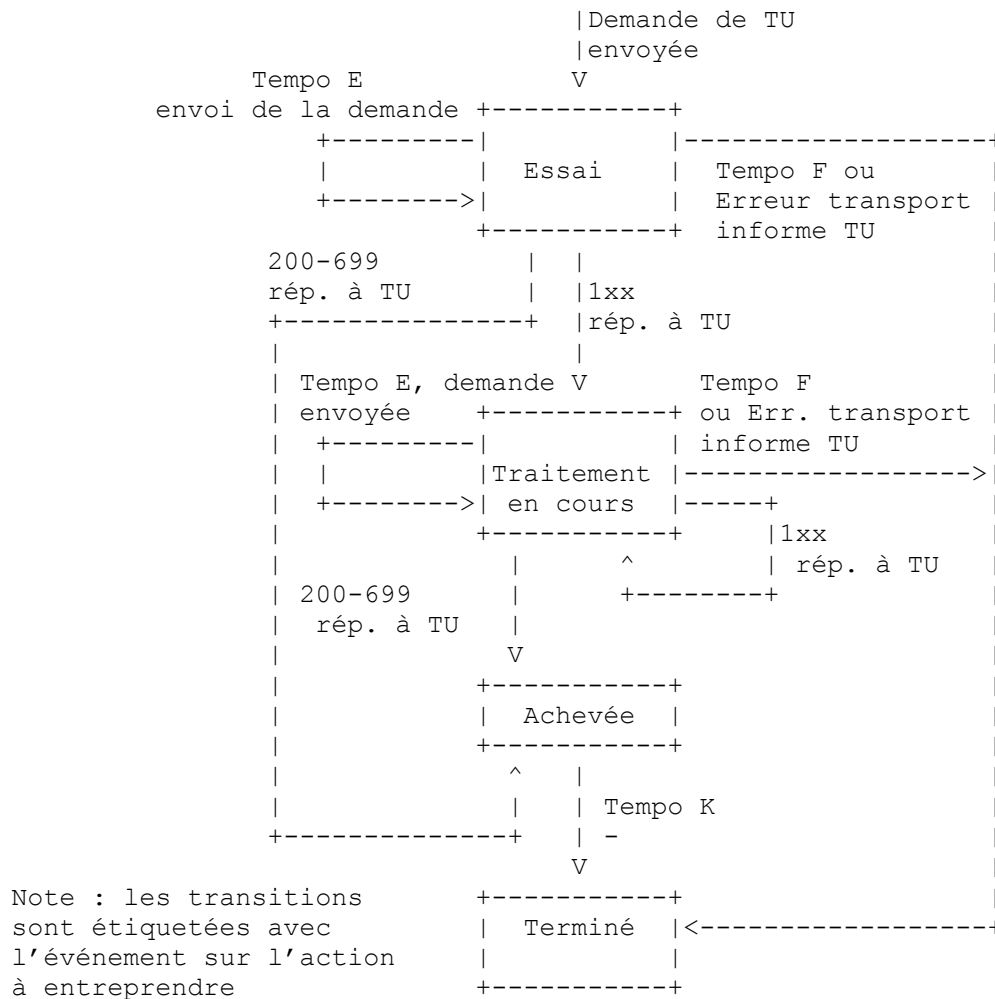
Demande de TU envoyée

Tempo E envoi de la demande

Essai

Tempo F ou Erreur transport informe TU

200-699 rép. à TU

1xx rép. à TU

Tempo E, demande envoyée

Tempo F ou Err. transport informe TU

Traitement en cours

1xx rép. à TU

200-699 rép. à TU

Achevée

Tempo K -

Note : les transitions sont étiquetées avec l’événement sur l’action à entreprendre

Terminé